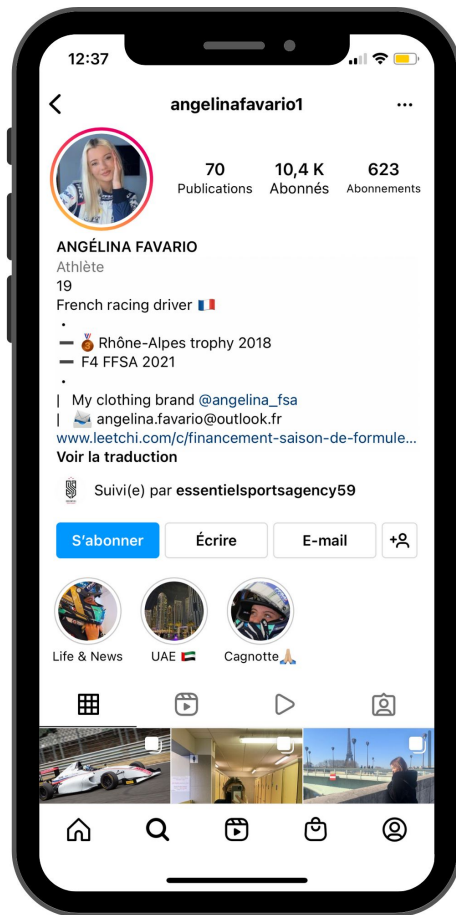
12:37

angelinafavario1

70 Publications
10,4 K Abonnés
623 Abonnements

ANGÉLINA FAVARIO
Athlète
19
French racing driver 🇫🇷
•
━ 🥉 Rhône-Alpes trophy 2018
━ F4 FFSA 2021
•
| My clothing brand @angelina_fsa
| 📩 angelina.favario@outlook.fr
www.leetchi.com/c/financement-saison-de-formule...
Voir la traduction

Suivi(e) par essentielsportsagency59

S'abonner
Écrire
E-mail

Life & News
UAE 🇦🇪
Cagnotte🙏🏼